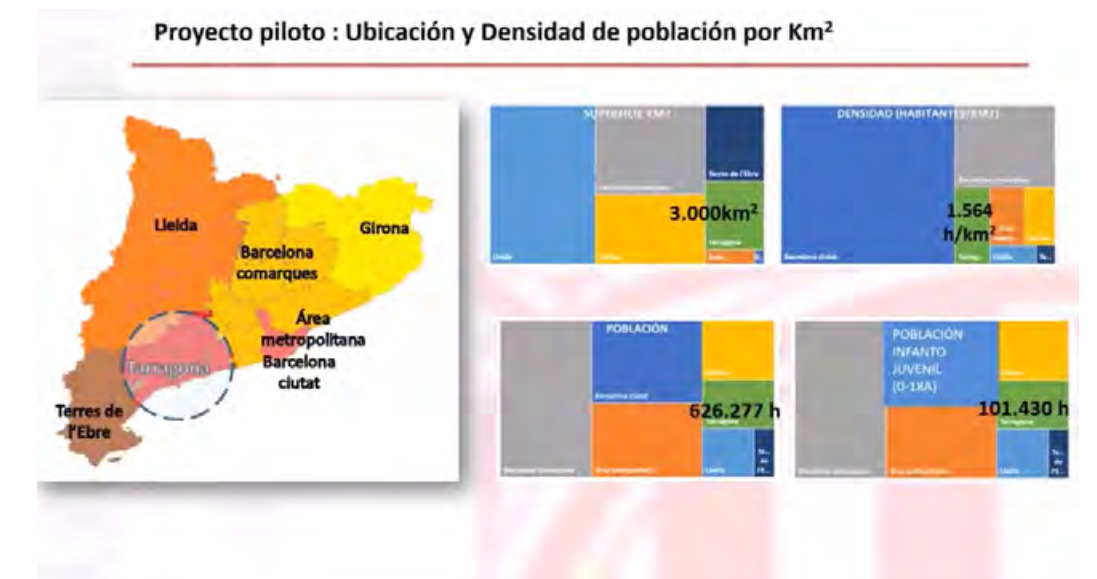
Proyecto piloto : Ubicación y Densidad de población por Km²

Lleida
Girona
Barcelona comarques
Área metropolitana
Barcelona ciutat
Tarragona
Terres de l'Ebre

SUPERFICIE KM2
Terres de l'Ebre
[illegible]
3.000km$^2$
Tarragona
Lleida
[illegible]

DENSIDAD (HABITANTES/KM2)
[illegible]
1.564 h/km$^2$
Barcelona ciutat
Tarrag...
Lleida

POBLACIÓN
Barcelona ciutat
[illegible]
626.277 h
Tarragona
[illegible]
Lleida
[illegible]

POBLACIÓN INFANTO JUVENIL (0-18A)
101.430 h
Tarragona
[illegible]
Lleida
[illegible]